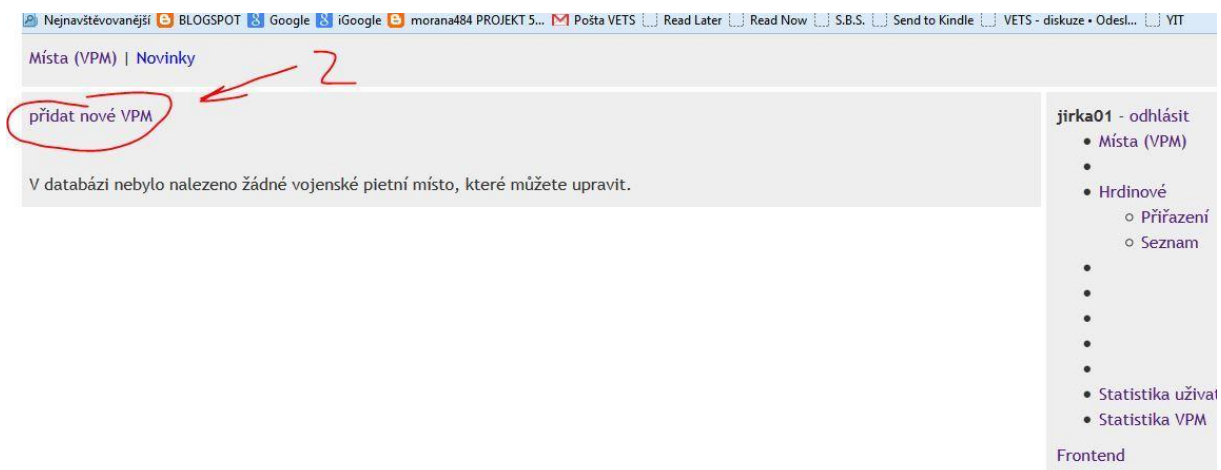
Nejnavštěvovanější BLOGSPOT Google iGoogle morana484 PROJEKT 5... Pošta VETS Read Later Read Now S.B.S. Send to Kindle VETS - diskuze • Odesl... YIT

Místa (VPM) | Novinky

2

přidat nové VPM

V databázi nebylo nalezeno žádné vojenské pietní místo, které můžete upravit.

jirka01 - odhlásit

- Místa (VPM)
- 
- Hrdinové
  - Přiřazení
  - Seznam
- 
- 
- 
- 
- 
- Statistika uživat
- Statistika VPM

Frontend